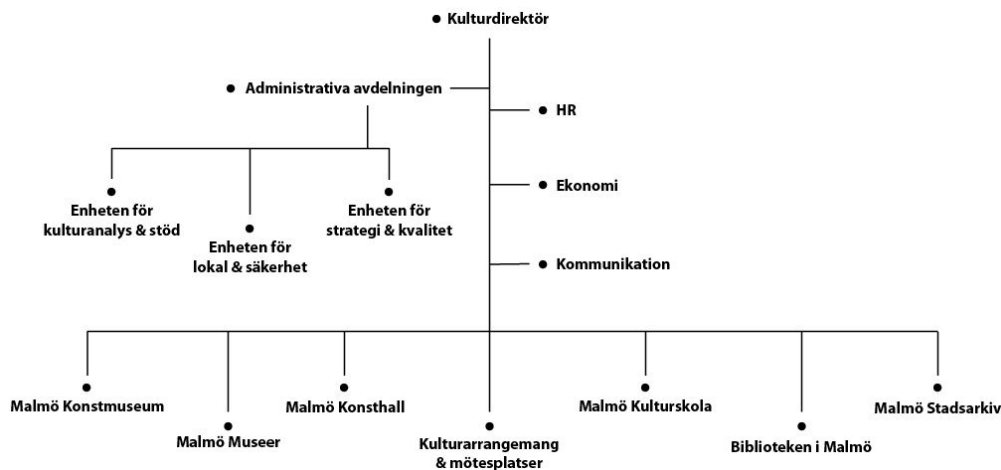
Kulturdirektör

Administrativa avdelningen

HR

Ekonomi

Kommunikation

Enheten för kulturanalys & stöd

Enheten för lokal & säkerhet

Enheten för strategi & kvalitet

Malmö Konstmuseum

Malmö Museer

Malmö Konsthall

Kulturarrangemang & mötesplatser

Malmö Kulturskola

Biblioteken i Malmö

Malmö Stadsarkiv